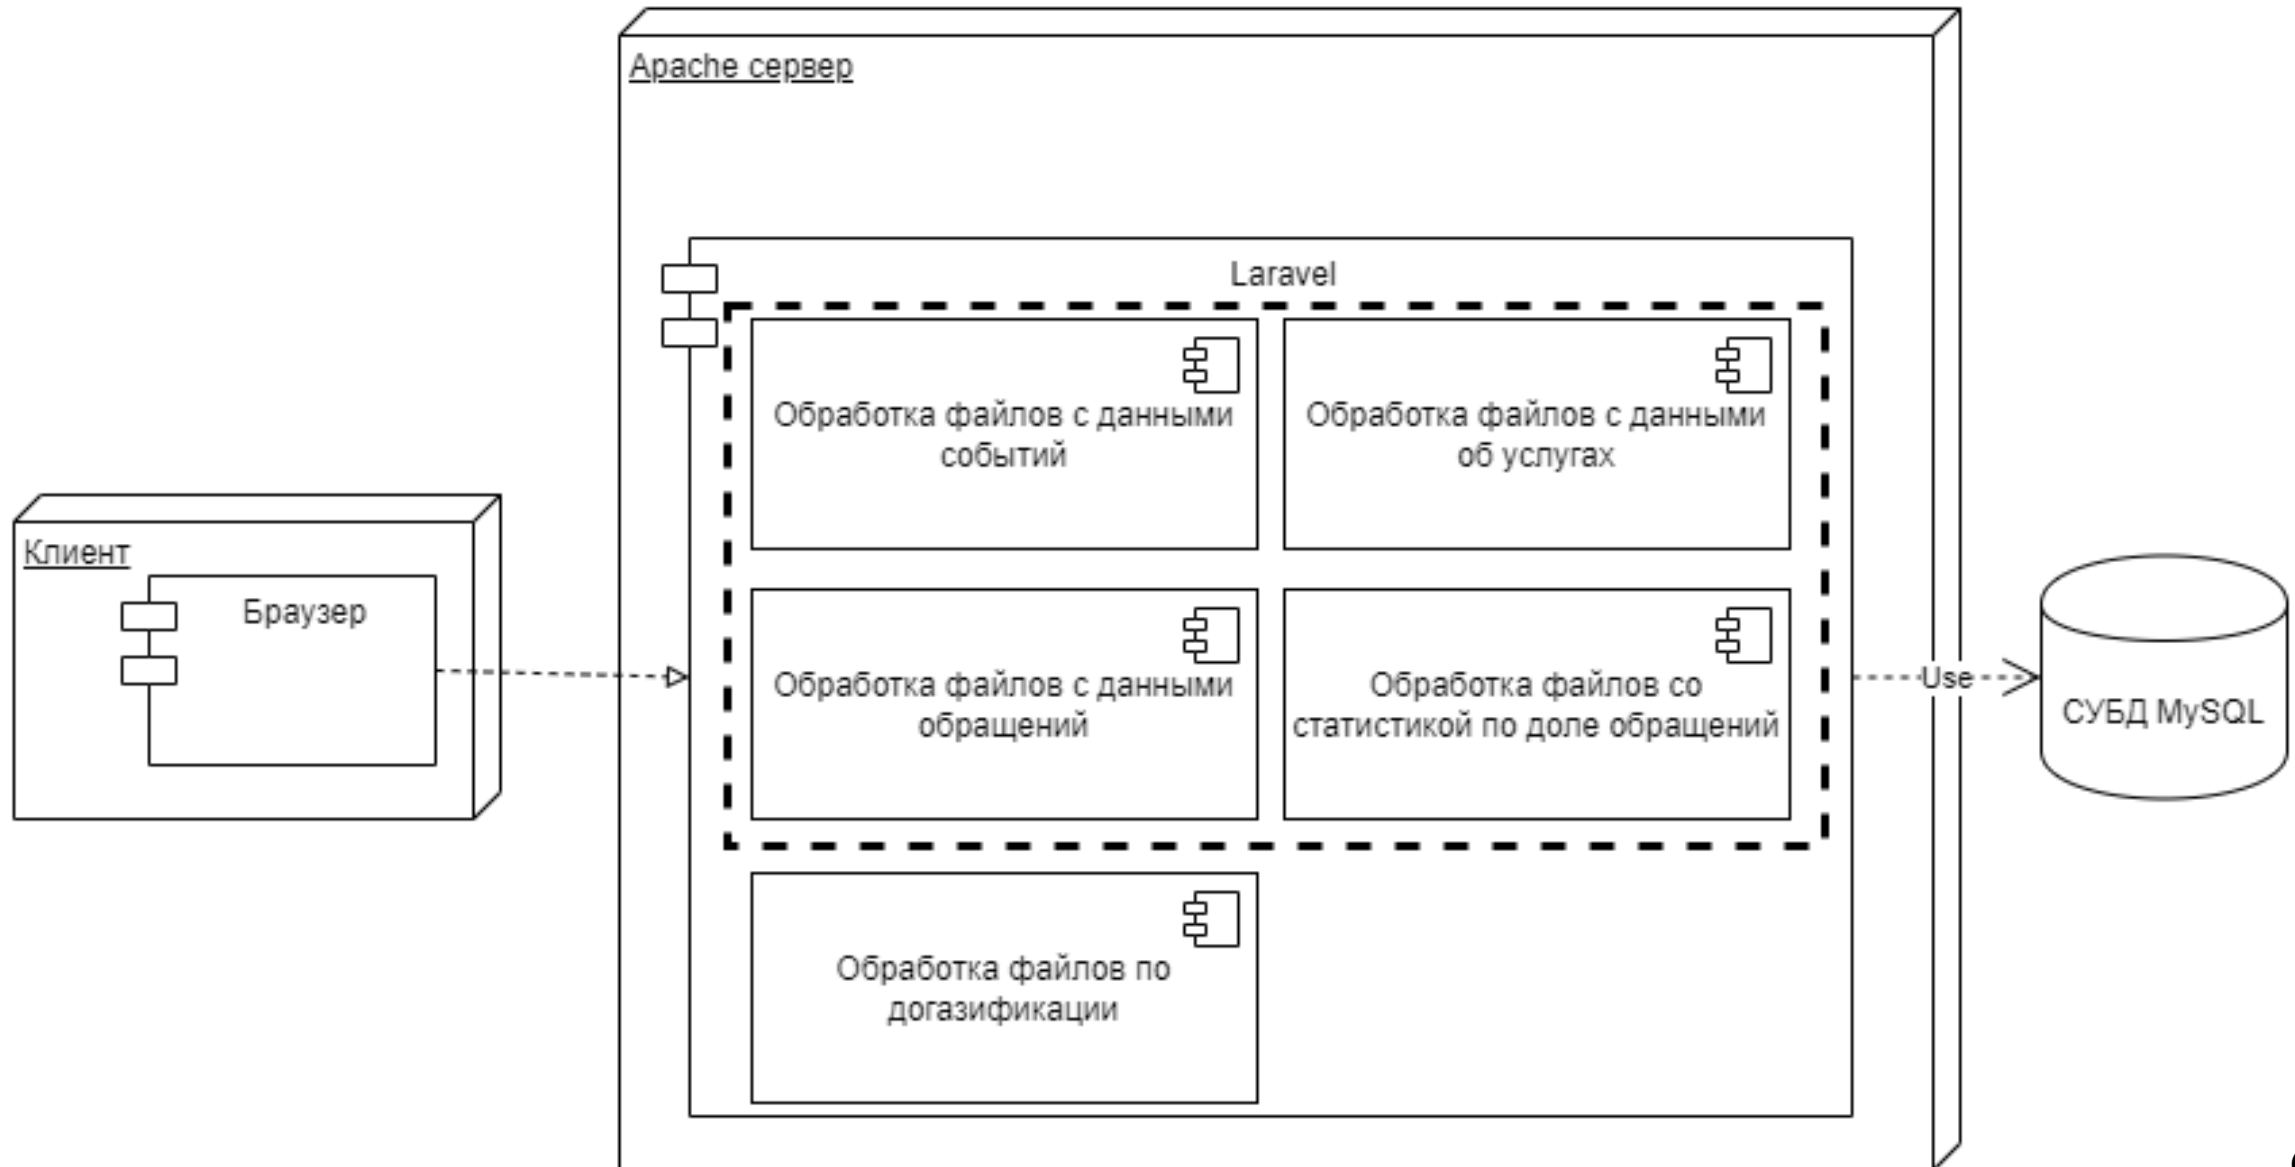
Apache сервер

Laravel

Обработка файлов с данными событий

Обработка файлов с данными об услугах

Клиент

Браузер

Обработка файлов с данными обращений

Обработка файлов со статистикой по доле обращений

Use

СУБД MySQL

Обработка файлов по догазификации